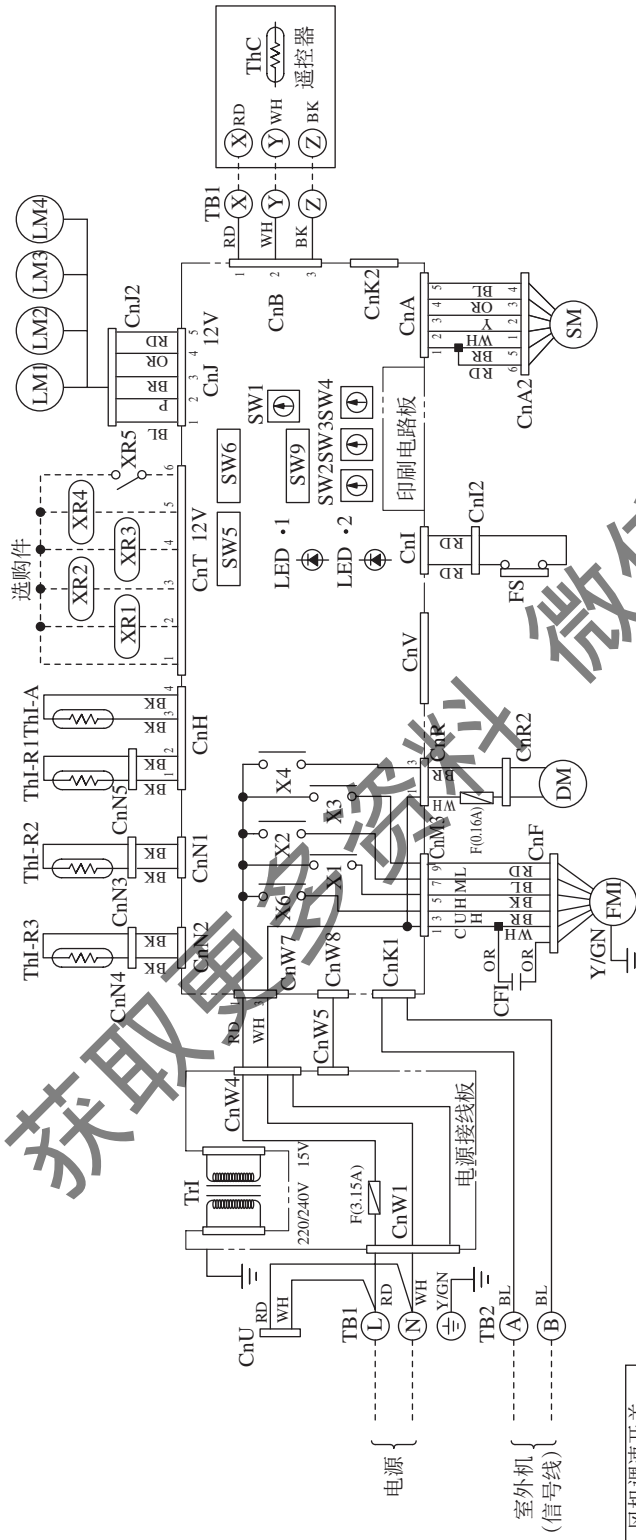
ThC
遥控器
RD
WH
BK
X
Y
Z
TB1
X
Y
Z
RD
WH
BK
1
2
3
LM1
LM2
LM3
LM4
CnJ2
RD
OR
BR
P
BL
5 4 3 2 1
CnJ 12V
CnB
CnK2
CnA
BL
OR
Y
WH
BR
RD
5 4 3 2 1 6
4 3 2 1 5 6
SM
CnA2
SW1
SW2SW3SW4
SW9
SW6
SW5
印刷电路板
XR5
选购件
XR4
XR3
XR2
XR1
6 5 4 3 2 1
CnT 12V
LED ·1
LED ·2
CnI
CnI2
RD
RD
FS
CnV
ThI-R1ThI-A
BK
BK
BK
BK
4 3 2 1
CnH
CnN5
ThI-R2
BK
BK
CnN1
CnN3
ThI-R3
BK
BK
CnN2
CnN4
X4
X3
X2
X6
X1
CnR
CnR2
BR
WH
1 3
DM
CnM3
F(0.16A)
CnF
1 3 5 7 9
C U H M L
H
RD
BL
BK
BR
WH
FMI
Y/GN
OR
OR
CFI
CnW7
CnW8
CnK1
RD
WH
1 3
CnW5
CnW4
TrI
220/240V 15V
F(3.15A)
CnW1
电源接线板
CnU
RD
WH
TB1
L
N
RD
WH
Y/GN
TB2
A
B
BL
BL
电源
室外机
(信号线)
获取更多资料
微信